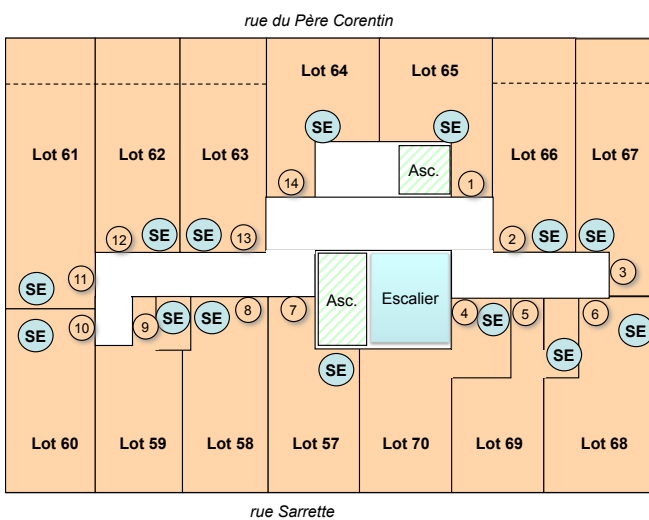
rue du Père Corentin

Lot 64
Lot 65
SE
SE
Asc.
Lot 61
Lot 62
Lot 63
Lot 66
Lot 67
14
1
12
SE
SE
13
2
SE
SE
11
3
SE
SE
10
9
SE
SE
8
7
Asc.
Escalier
4
SE
5
6
SE
SE
SE
Lot 60
Lot 59
Lot 58
Lot 57
Lot 70
Lot 69
Lot 68

rue Sarrette